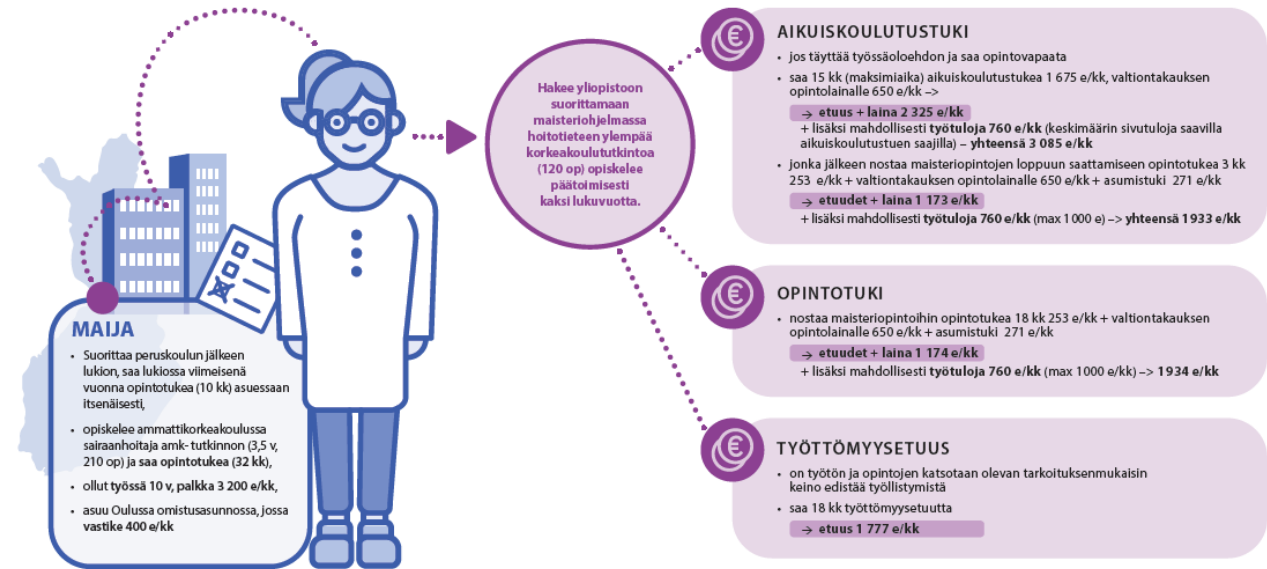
MAIJA

- Suorittaa peruskoulun jälkeen lukion, saa lukiossa viimeisenä vuonna opintotukea (10 kk) asuessaan itsenäisesti,
- opiskelee ammattikorkeakoulussa sairaanhoitaja amk- tutkinnon (3,5 v, 210 op) ja saa opintotukea (32 kk),
- ollut työssä 10 v, palkka 3 200 e/kk,
- asuu Oulussa omistusasunnossa, jossa vastike 400 e/kk

Hakee yliopistoon suorittamaan maisteriohjelmassa hoitotieteen ylempää korkeakoulututkintoa (120 op) opiskelee päätoimisesti kaksi lukuvuotta.

€

AIKUISKOULUTUSTUKI

- jos täyttää työssäoloehdon ja saa opintovapaata
- saa 15 kk (maksimiaika) aikuiskoulutustukea 1 675 e/kk, valtiontakauksen opintolainalle 650 e/kk –>

→ etuus + laina 2 325 e/kk

+ lisäksi mahdollisesti työtuloja 760 e/kk (keskimäärin sivutuloja saavilla aikuiskoulutustuen saajilla) – yhteensä 3 085 e/kk

- jonka jälkeen nostaa maisteriopintojen loppuun saattamiseen opintotukea 3 kk 253 e/kk + valtiontakauksen opintolainalle 650 e/kk + asumistuki 271 e/kk

→ etuudet + laina 1 173 e/kk

+ lisäksi mahdollisesti työtuloja 760 e/kk (max 1 000 e) –> yhteensä 1 933 e/kk

€

OPINTOTUKI

- nostaa maisteriopintoihin opintotukea 18 kk 253 e/kk + valtiontakauksen opintolainalle 650 e/kk + asumistuki 271 e/kk

→ etuudet + laina 1 174 e/kk

+ lisäksi mahdollisesti työtuloja 760 e/kk (max 1000 e/kk) –> 1934 e/kk

€

TYÖTTÖMYYSETUUS

- on työtön ja opintojen katsotaan olevan tarkoituksenmukaisin keino edistää työllistymistä
- saa 18 kk työttömyysetuutta

→ etuus 1 777 e/kk